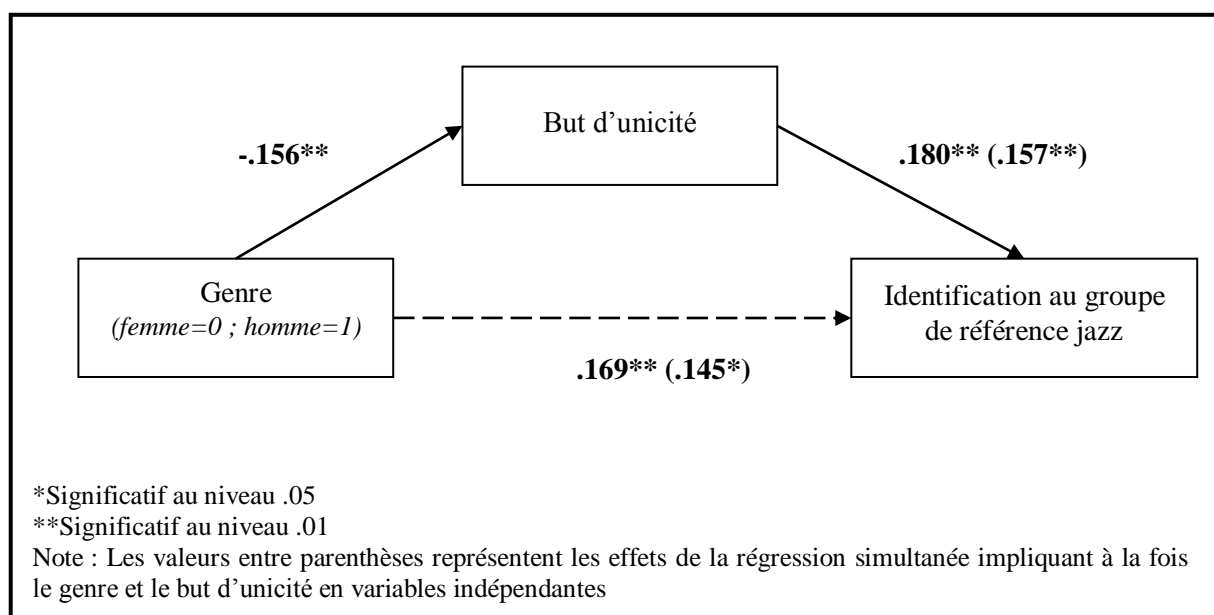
But d'unicité

-.156**

.180** (.157**)

Genre
(femme=0 ; homme=1)

Identification au groupe de référence jazz

.169** (.145*)

*Significatif au niveau .05
**Significatif au niveau .01
Note : Les valeurs entre parenthèses représentent les effets de la régression simultanée impliquant à la fois le genre et le but d'unicité en variables indépendantes